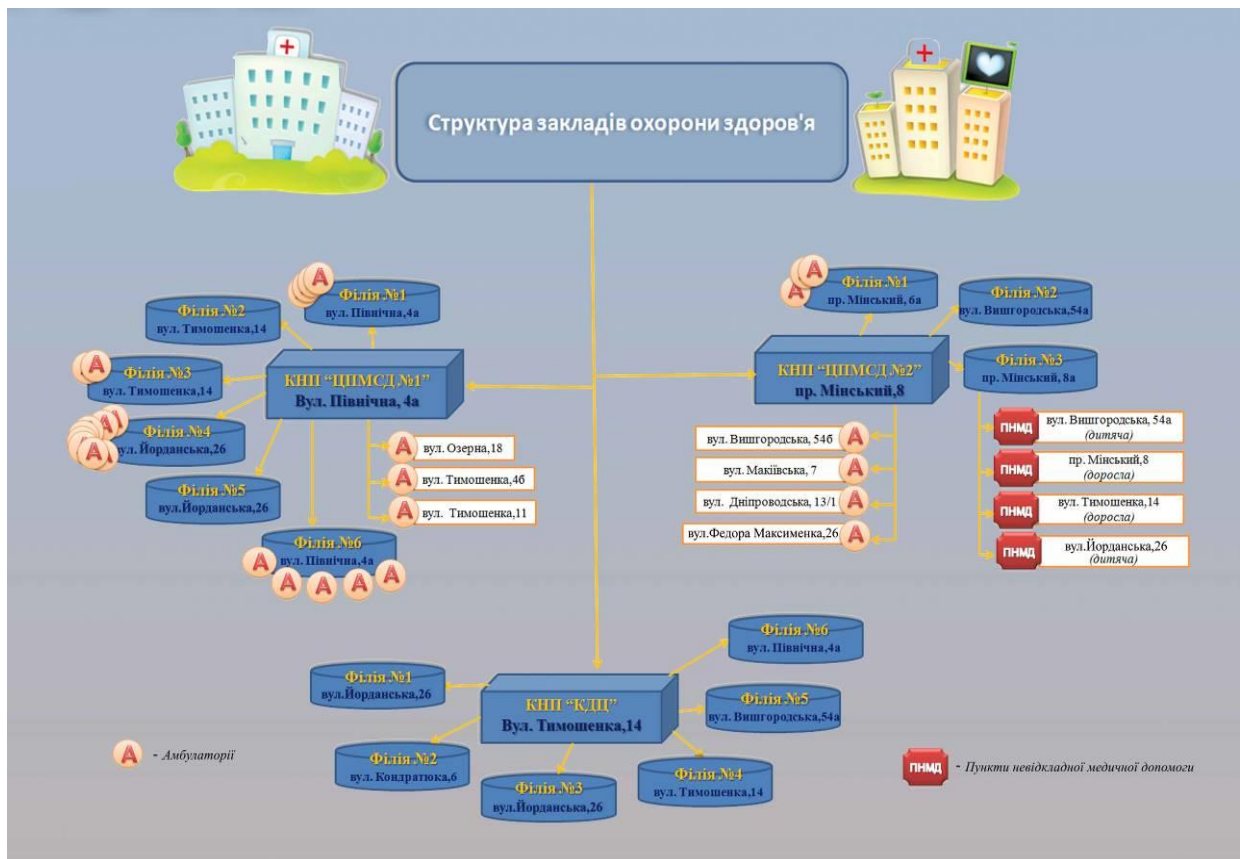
Структура закладів охорони здоров'я

КНП "ЦПМСД №1"
Вул. Північна, 4а

Філія №1
вул. Північна,4а

Філія №2
вул. Тимошенка,14

Філія №3
вул. Тимошенка,14

Філія №4
вул. Йорданська,26

Філія №5
вул.Йорданська,26

Філія №6
вул. Північна,4а

A вул. Озерна,18

A вул. Тимошенка,4б

A вул. Тимошенка,11

КНП "ЦПМСД №2"
пр. Мінський,8

Філія №1
пр. Мінський, 6а

Філія №2
вул. Вишгородська,54а

Філія №3
пр. Мінський, 8а

вул. Вишгородська, 54б A

вул. Маківська, 7 A

вул. Дніпроводська, 13/1 A

вул.Федора Максименка,26 A

ПНМД вул. Вишгородська, 54а (дитяча)

ПНМД пр. Мінський,8 (доросла)

ПНМД вул. Тимошенка,14 (доросла)

ПНМД вул.Йорданська,26 (дитяча)

КНП "КДЦ"
Вул. Тимошенка,14

Філія №1
вул.Йорданська,26

Філія №2
вул. Кондратюка,6

Філія №3
вул.Йорданська,26

Філія №4
вул. Тимошенка,14

Філія №5
вул. Вишгородська,54а

Філія №6
вул. Північна,4а

A - Амбулаторії

ПНМД - Пункти невідкладної медичної допомоги